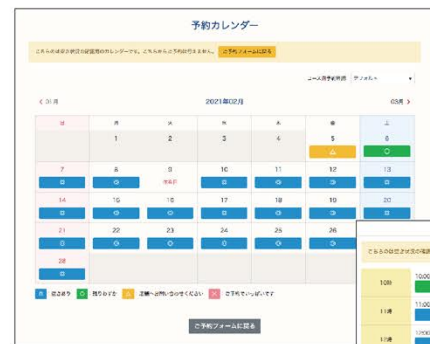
予約カレンダー

こちらは日ごとの空き状況のカレンダーです。こちらから予約はできません。 ご予約フォームに戻る

コース予約時間 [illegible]

< 01月 2021年02月 03月 >

| 日 | 月 | 火 | 水 | 木 | 金 | 土 |
|---|---|---|---|---|---|---|
| | 1 | 2 | 3 | 4 | 5 △ | 6 ○ |
| 7 ◎ | 8 ◎ | 9 休業日 | 10 ◎ | 11 ◎ | 12 ◎ | 13 ◎ |
| 14 ◎ | 15 ◎ | 16 ◎ | 17 ◎ | 18 ◎ | 19 ◎ | 20 ◎ |
| 21 ◎ | 22 ◎ | 23 ◎ | 24 ◎ | 25 ◎ | 26 ◎ | |
| 28 ◎ | | | | | | |

◎ 空きあり ○ 残りわずか △ 店舗へお問い合わせください × ご予約でいっぱいです

ご予約フォームに戻る

こちらの日ごとの空き状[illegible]

10時 10:00
11時 11:00
12時 12:00